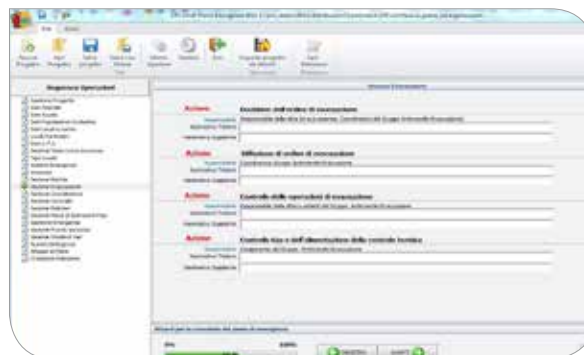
Sequenza Operazioni

Azione
Emissione dell'ordine di evacuazione

Azione
Diffusione dell'ordine di evacuazione

Azione
Controllo delle operazioni di evacuazione

Azione
Controllo linee e dell'alimentazione della centrale termica

Indietro
Avanti